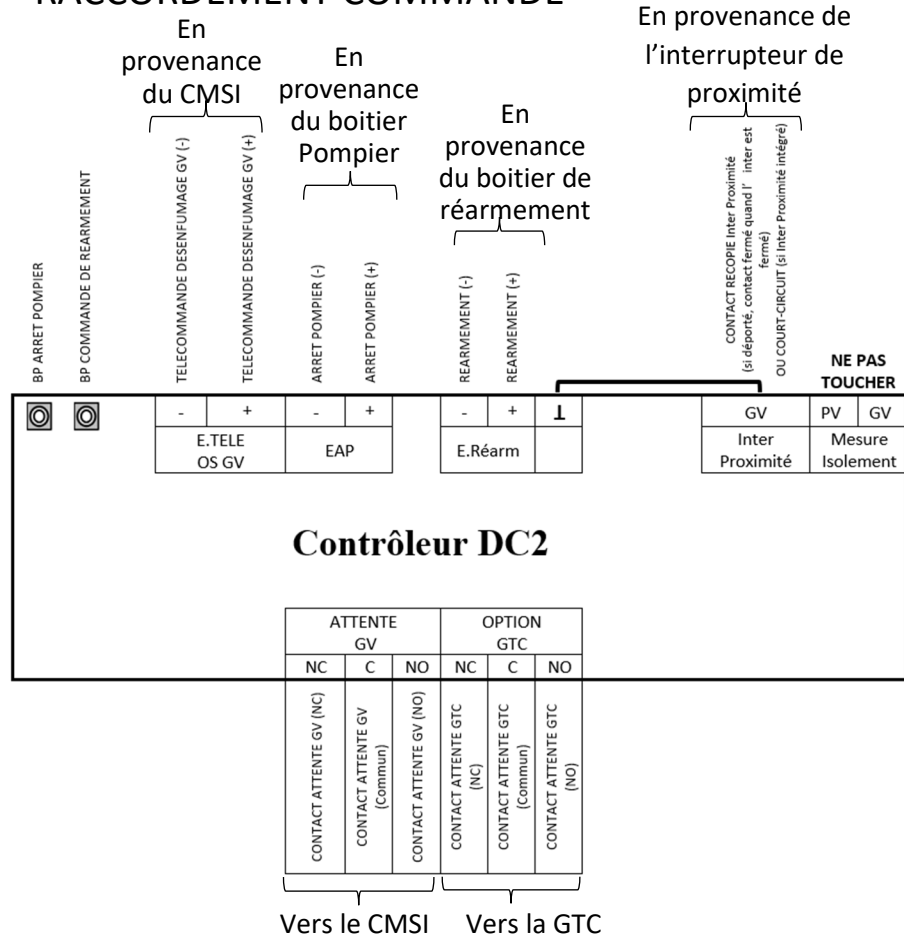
RACCORDEMENT COMMANDE

En provenance du CMSI

En provenance du boitier Pompier

En provenance du boitier de réarmement

En provenance de l'interrupteur de proximité

BP ARRET POMPIER

BP COMMANDE DE REARMEMENT

TELECOMMANDE DESENFUMAGE GV (-)

TELECOMMANDE DESENFUMAGE GV (+)

ARRET POMPIER (-)

ARRET POMPIER (+)

REARMEMENT (-)

REARMEMENT (+)

CONTACT RECOPIE Inter Proximité (si déporté, contact fermé quand l' inter est fermé) OU COURT-CIRCUIT (si Inter Proximité intégré)

NE PAS TOUCHER

| - | + | - | + | - | + | ⊥ | GV | PV | GV |
|---|---|---|---|---|---|---|---|---|---|
| E.TELE OS GV | | EAP | | E.Réarm | | | Inter Proximité | Mesure Isolement | |

Contrôleur DC2

| ATTENTE GV | | | OPTION GTC | | |
|---|---|---|---|---|---|
| NC | C | NO | NC | C | NO |

CONTACT ATTENTE GV (NC)

CONTACT ATTENTE GV (Commun)

CONTACT ATTENTE GV (NO)

CONTACT ATTENTE GTC (NC)

CONTACT ATTENTE GTC (Commun)

CONTACT ATTENTE GTC (NO)

Vers le CMSI

Vers la GTC